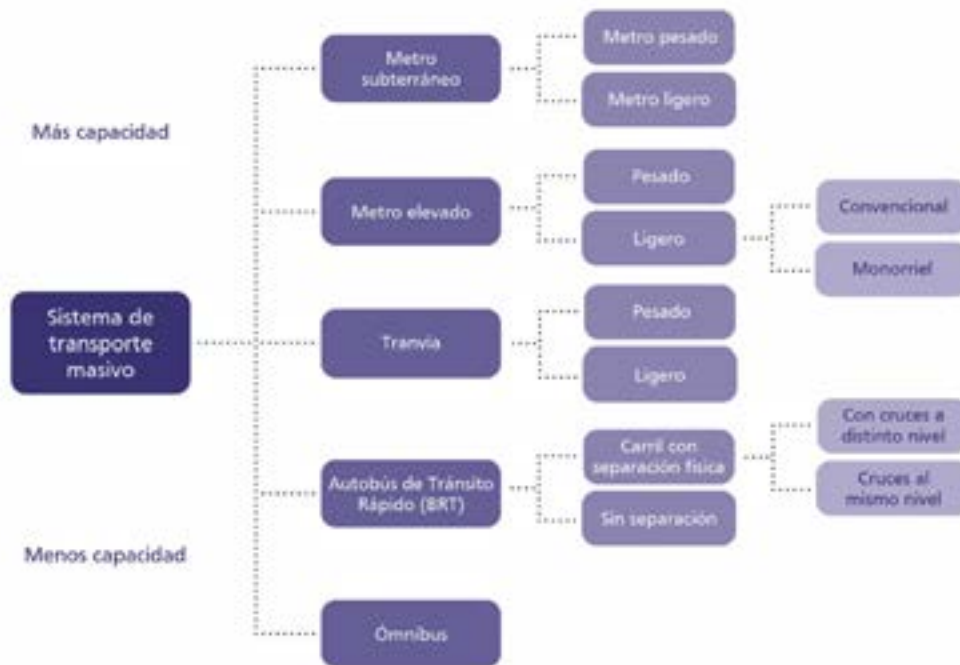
Más capacidad

Menos capacidad

Sistema de transporte masivo

Metro subterráneo

Metro pesado

Metro ligero

Metro elevado

Pesado

Ligero

Convencional

Monorriel

Tranvía

Pesado

Ligero

Autobús de Tránsito Rápido (BRT)

Carril con separación física

Con cruces a distinto nivel

Cruces al mismo nivel

Sin separación

Ómnibus